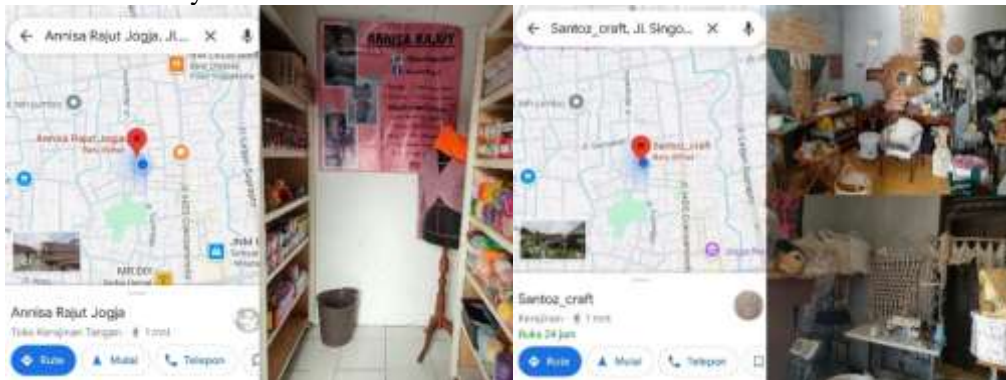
Annisa Rajut Jogja, Jl...

Annisa Rajut Jogja

Annisa Rajut Jogja

Toko Kerajinan Tangan · 1 mnt

Rute

Mulai

Telepon

ANNISA RAJUT

Santoz_craft, Jl. Singo...

Santoz_craft

Santoz_craft

Kerajinan · 1 mnt

Buka 24 jam

Rute

Mulai

Telepon